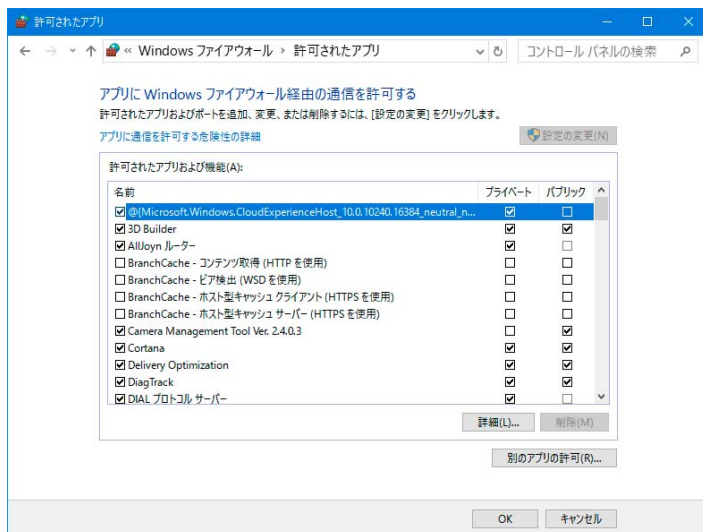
許可されたアプリ

« Windows ファイアウォール › 許可されたアプリ

コントロール パネルの検索

アプリに Windows ファイアウォール経由の通信を許可する

許可されたアプリおよびポートを追加、変更、または削除するには、[設定の変更] をクリックします。

アプリに通信を許可する危険性の詳細

設定の変更(N)

許可されたアプリおよび機能(A):

| 名前 | プライベート | パブリック |
|---|---|---|
| ☑ @{Microsoft.Windows.CloudExperienceHost_10.0.10240.16384_neutral_n... | ☑ | ☐ |
| ☑ 3D Builder | ☑ | ☑ |
| ☑ AllJoyn ルーター | ☑ | ☐ |
| ☐ BranchCache - コンテンツ取得 (HTTP を使用) | ☐ | ☐ |
| ☐ BranchCache - ピア検出 (WSD を使用) | ☐ | ☐ |
| ☐ BranchCache - ホスト型キャッシュ クライアント (HTTPS を使用) | ☐ | ☐ |
| ☐ BranchCache - ホスト型キャッシュ サーバー (HTTPS を使用) | ☐ | ☐ |
| ☑ Camera Management Tool Ver. 2.4.0.3 | ☐ | ☑ |
| ☑ Cortana | ☑ | ☑ |
| ☑ Delivery Optimization | ☑ | ☑ |
| ☑ DiagTrack | ☑ | ☑ |
| ☑ DIAL プロトコル サーバー | ☑ | ☐ |

詳細(L)...

削除(M)

別のアプリの許可(R)...

OK

キャンセル